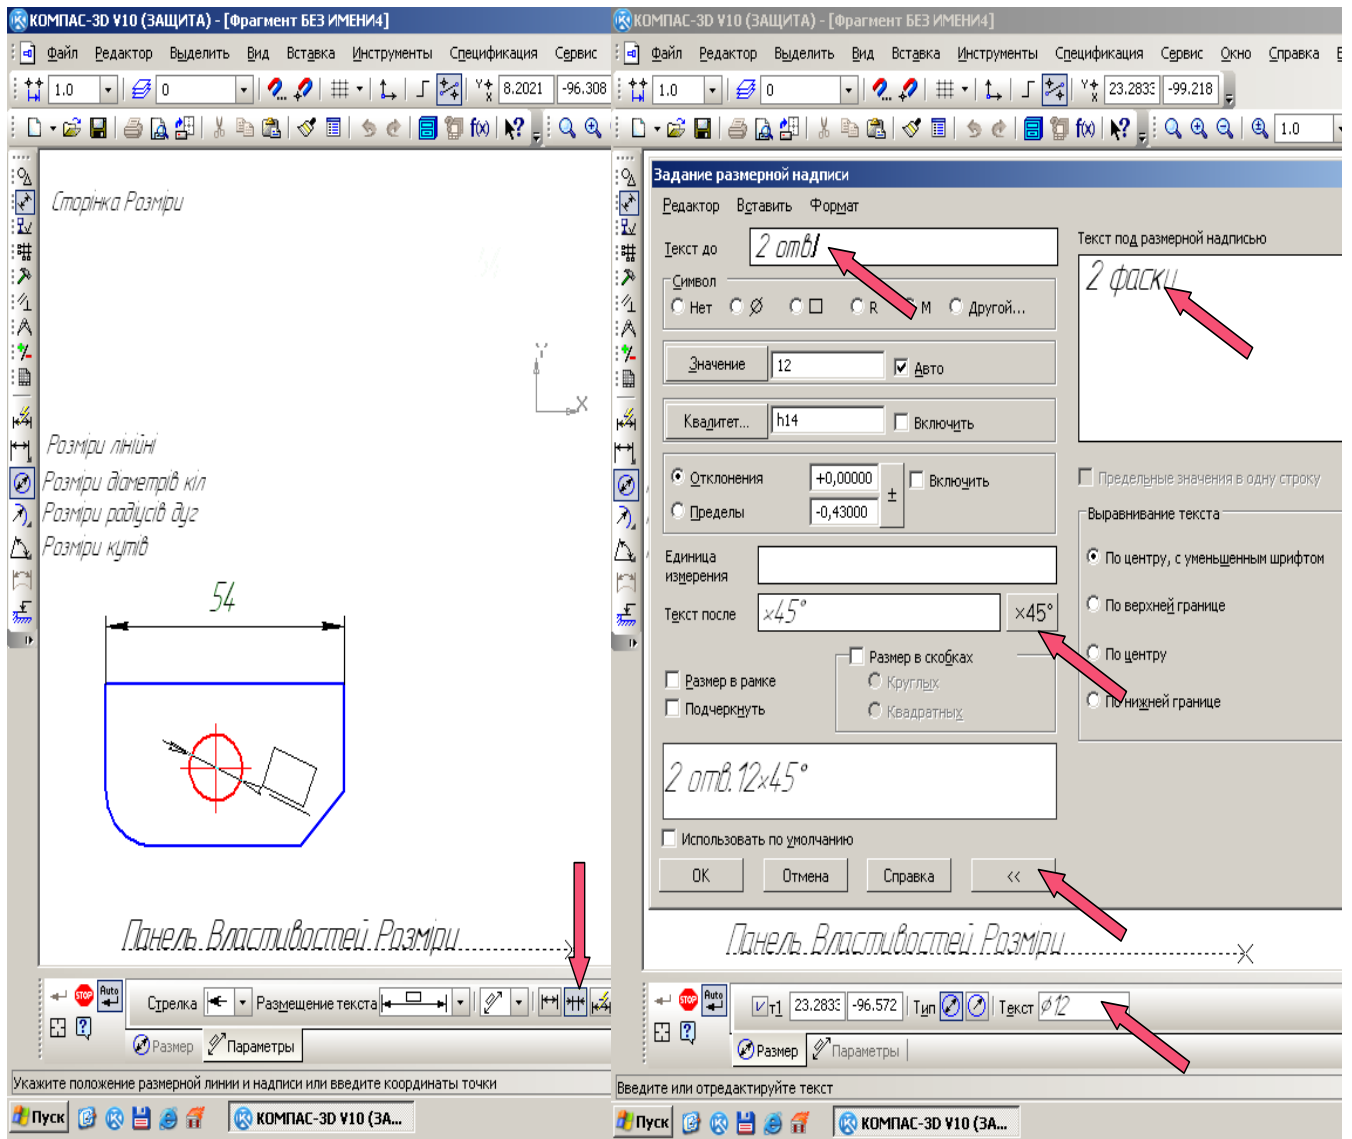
КОМПАС-3D V10 (ЗАЩИТА) - [Фрагмент БЕЗ ИМЕНИ4]

Файл Редактор Выделить Вид Вставка Инструменты Спецификация Сервис

1.0 0 8.2021 -96.308

Сторінка Розміри

Розміри лінійні
Розміри діаметрів кіл
Розміри радіусів дуг
Розміри кутів

54

Панель Властивостей Розміри

Стрелка Размещение текста

Размер Параметры

Укажите положение размерной линии и надписи или введите координаты точки

Пуск КОМПАС-3D V10 (ЗА...

КОМПАС-3D V10 (ЗАЩИТА) - [Фрагмент БЕЗ ИМЕНИ4]

Файл Редактор Выделить Вид Вставка Инструменты Спецификация Сервис Окно Справка

1.0 0 23.2833 -99.218

1.0

Задание размерной надписи

Редактор Вставить Формат

Текст до 2 отв.

Символ
Нет Ø □ R М Другой...

Значение 12 Авто

Квалитет... h14 Включить

Отклонения +0,00000 Включить
Пределы -0,43000 ±

Единица измерения

Текст после x45° x45°

Размер в скобках
Круглых
Квадратных

Размер в рамке
Подчеркнуть

2 отв.12x45°

Использовать по умолчанию

ОК Отмена Справка <<

Текст под размерной надписью
2 фаски

Предельные значения в одну строку

Выравнивание текста
По центру, с уменьшенным шрифтом
По верхней границе
По центру
По нижней границе

Панель Властивостей Розміри

т1 23.2833 -96.572 Тип Текст Ø12

Размер Параметры

Введите или отредактируйте текст

Пуск КОМПАС-3D V10 (ЗА...